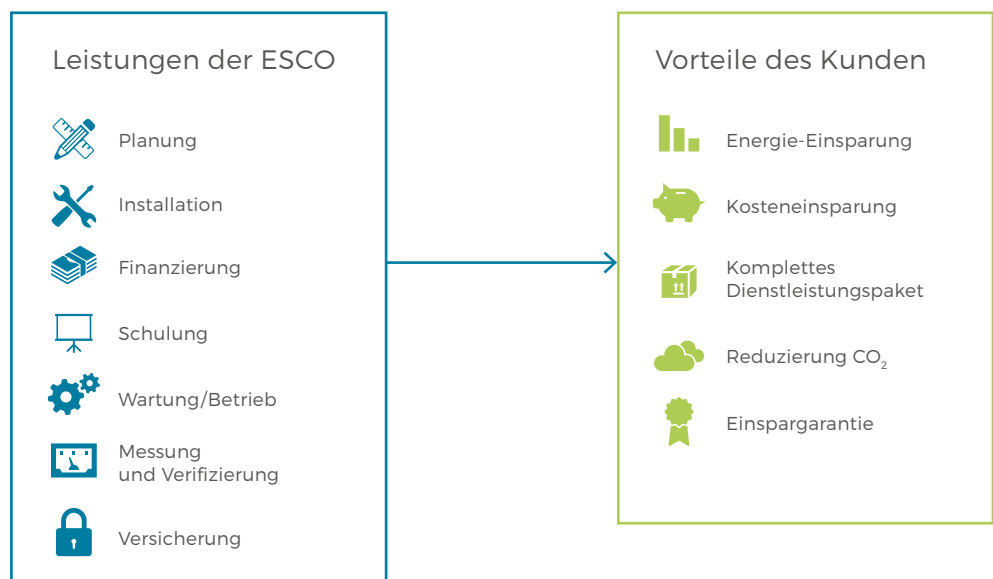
Leistungen der ESCO

Planung

Installation

Finanzierung

Schulung

Wartung/Betrieb

Messung und Verifizierung

Versicherung

Vorteile des Kunden

Energie-Einsparung

Kosteneinsparung

Komplettes Dienstleistungspaket

Reduzierung $CO_2$

Einspargarantie